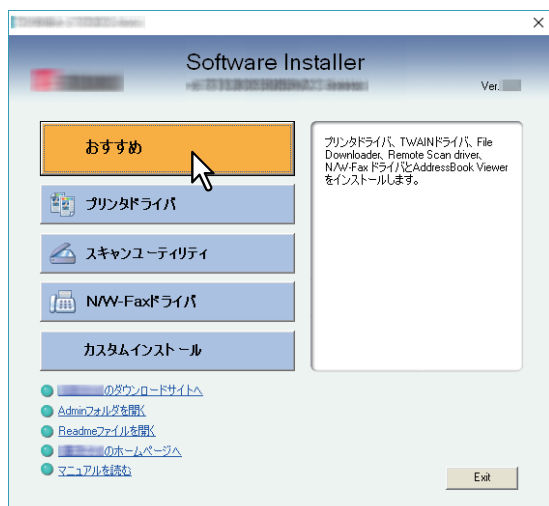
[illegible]

×

Software Installer

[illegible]

Ver.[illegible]

おすすめ

プリンタドライバ

スキャンユーティリティ

N/W-Faxドライバ

カスタムインストール

プリンタドライバ、TWAINドライバ、File Downloader、Remote Scan driver、N/W-FaxドライバとAddressBook Viewerをインストールします。

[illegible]のダウンロードサイトへ

Adminフォルダを開く

Readmeファイルを開く

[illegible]のホームページへ

マニュアルを読む

Exit